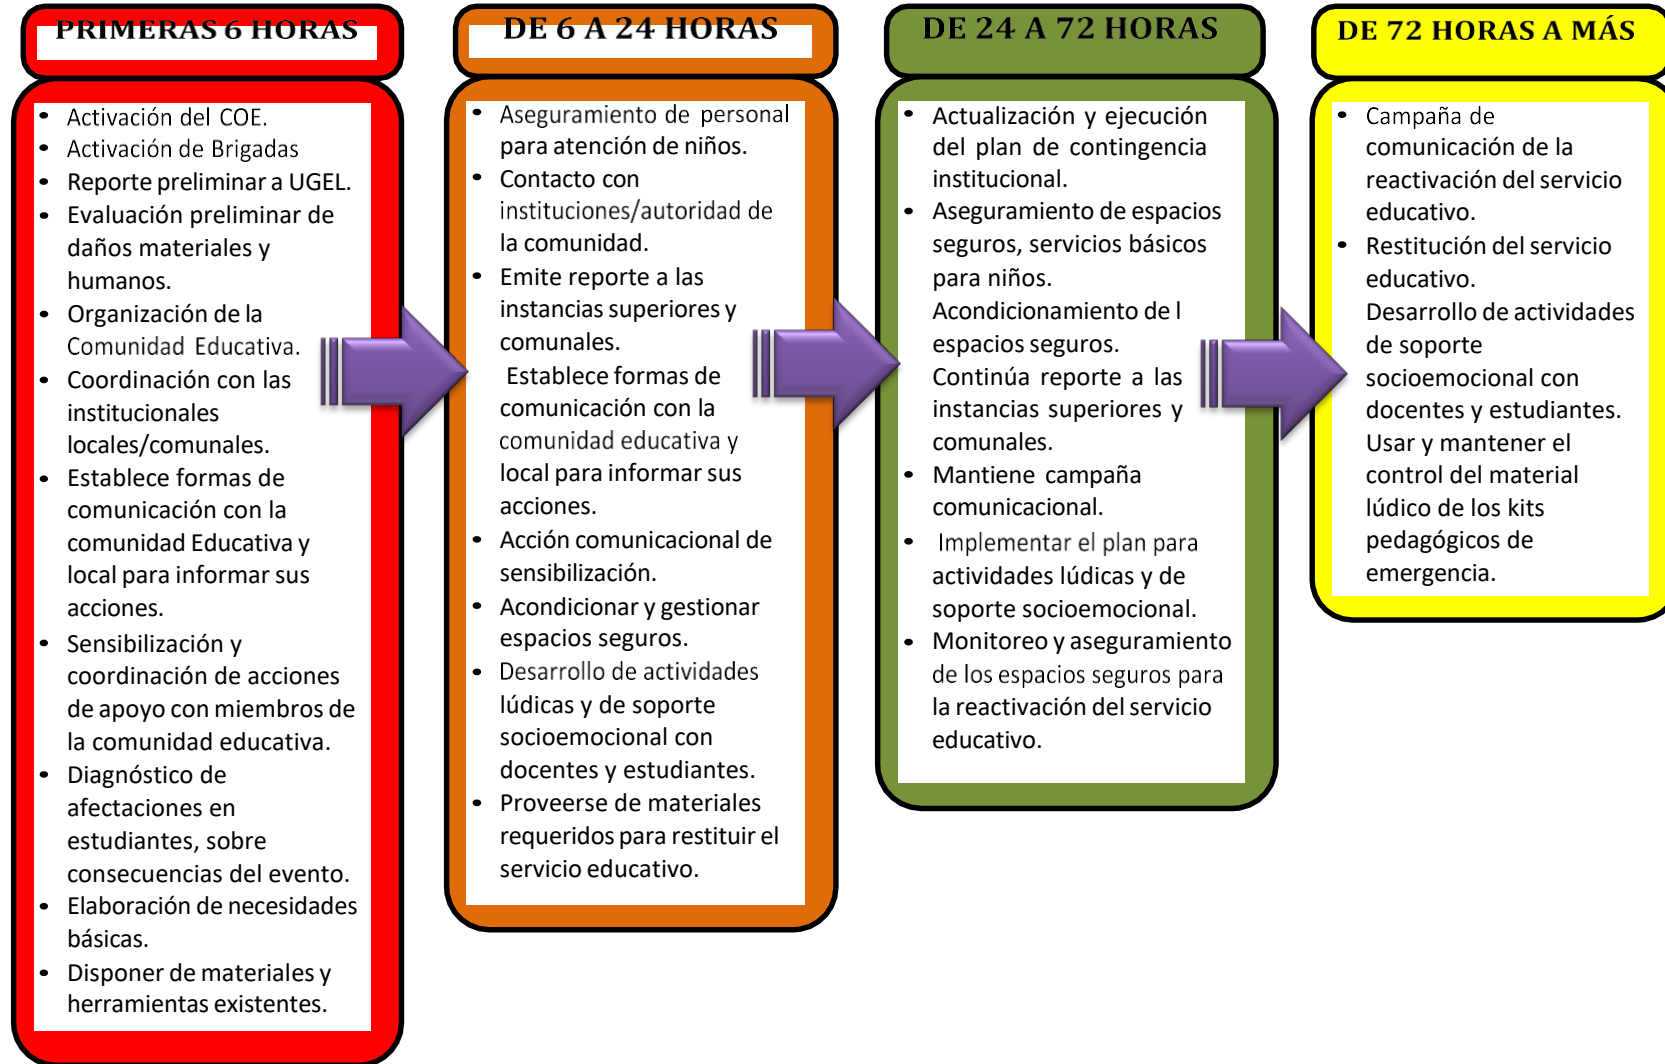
PRIMERAS 6 HORAS

- Activación del COE.
- Activación de Brigadas
- Reporte preliminar a UGEL.
- Evaluación preliminar de daños materiales y humanos.
- Organización de la Comunidad Educativa.
- Coordinación con las institucionales locales/comunales.
- Establece formas de comunicación con la comunidad Educativa y local para informar sus acciones.
- Sensibilización y coordinación de acciones de apoyo con miembros de la comunidad educativa.
- Diagnóstico de afectaciones en estudiantes, sobre consecuencias del evento.
- Elaboración de necesidades básicas.
- Disponer de materiales y herramientas existentes.

DE 6 A 24 HORAS

- Aseguramiento de personal para atención de niños.
- Contacto con instituciones/autoridad de la comunidad.
- Emite reporte a las instancias superiores y comunales.
Establece formas de comunicación con la comunidad educativa y local para informar sus acciones.
- Acción comunicacional de sensibilización.
- Acondicionar y gestionar espacios seguros.
- Desarrollo de actividades lúdicas y de soporte socioemocional con docentes y estudiantes.
- Proveerse de materiales requeridos para restituir el servicio educativo.

DE 24 A 72 HORAS

- Actualización y ejecución del plan de contingencia institucional.
- Aseguramiento de espacios seguros, servicios básicos para niños.
Acondicionamiento de l espacios seguros.
Continúa reporte a las instancias superiores y comunales.
- Mantiene campaña comunicacional.
- Implementar el plan para actividades lúdicas y de soporte socioemocional.
- Monitoreo y aseguramiento de los espacios seguros para la reactivación del servicio educativo.

DE 72 HORAS A MÁS

- Campaña de comunicación de la reactivación del servicio educativo.
- Restitución del servicio educativo.
Desarrollo de actividades de soporte socioemocional con docentes y estudiantes.
Usar y mantener el control del material lúdico de los kits pedagógicos de emergencia.